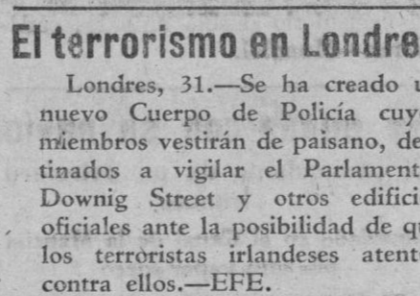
El terrorismo en Londre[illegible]

Londres, 31.—Se ha creado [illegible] nuevo Cuerpo de Policía cuy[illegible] miembros vestirán de paisano, de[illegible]tinados a vigilar el Parlament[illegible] Downig Street y otros edifici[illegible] oficiales ante la posibilidad de q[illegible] los terroristas irlandeses atent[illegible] contra ellos.—EFE.